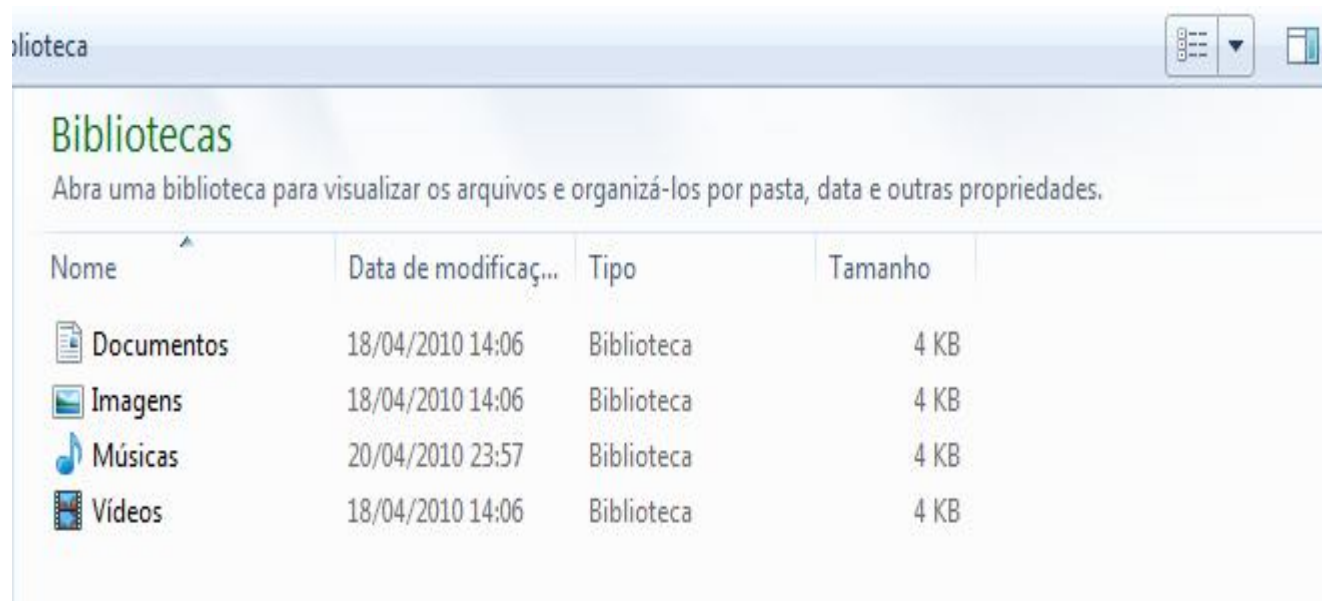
lioteca

Bibliotecas

Abra uma biblioteca para visualizar os arquivos e organizá-los por pasta, data e outras propriedades.

| Nome | Data de modificaç... | Tipo | Tamanho |
|---|---|---|---|
| Documentos | 18/04/2010 14:06 | Biblioteca | 4 KB |
| Imagens | 18/04/2010 14:06 | Biblioteca | 4 KB |
| Músicas | 20/04/2010 23:57 | Biblioteca | 4 KB |
| Vídeos | 18/04/2010 14:06 | Biblioteca | 4 KB |